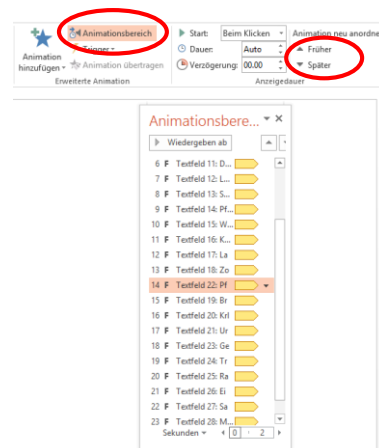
Animation hinzufügen
Animationsbereich
Trigger
Animation übertragen
Erweiterte Animation
Start: Beim Klicken
Dauer: Auto
Verzögerung: 00,00
Anzeigedauer
Animation neu anordnen
▲ Früher
▼ Später

Animationsbereich
Wiedergeben ab
6 F Textfeld 11: D...
7 F Textfeld 12: L...
8 F Textfeld 13: S...
9 F Textfeld 14: Pf...
10 F Textfeld 15: W...
11 F Textfeld 16: K...
12 F Textfeld 17: La
13 F Textfeld 18: Zo
14 F Textfeld 22: Pf
15 F Textfeld 19: Br
16 F Textfeld 20: Krl
17 F Textfeld 21: Ur
18 F Textfeld 23: Ge
19 F Textfeld 24: Tr
20 F Textfeld 25: Ra
21 F Textfeld 26: Ei
22 F Textfeld 27: Sa
23 F Textfeld 28: M...
Sekunden 0 2